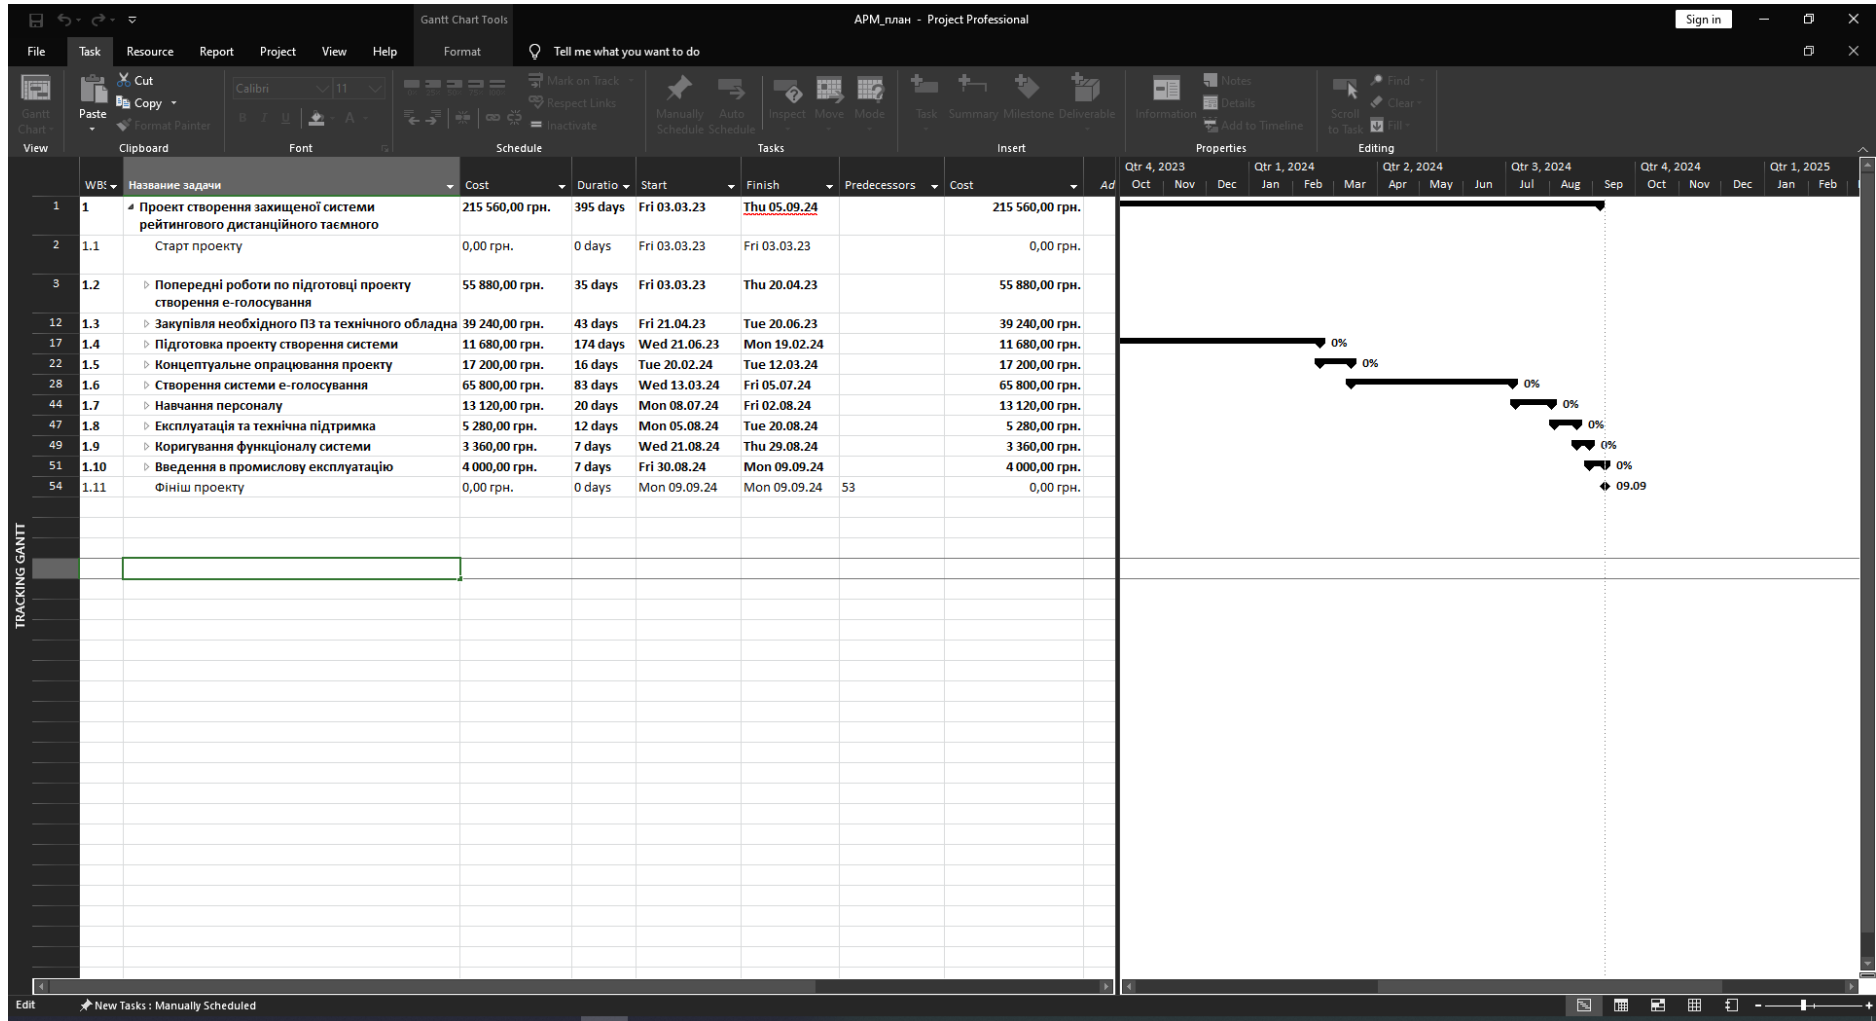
Gantt Chart Tools | АРМ_план - Project Professional | Sign in

File | Task | Resource | Report | Project | View | Help | Format | Tell me what you want to do

Gantt Chart | Paste | Cut | Copy | Format Painter | Calibri | 11 | Mark on Track | Respect Links | Inactivate | Manually Schedule | Auto Schedule | Inspect | Move | Mode | Task | Summary | Milestone | Deliverable | Information | Notes | Details | Add to Timeline | Scroll to Task | Find | Clear | Fill

View | Clipboard | Font | Schedule | Tasks | Insert | Properties | Editing

| | WBS | Название задачи | Cost | Duration | Start | Finish | Predecessors | Cost |
|---|---|---|---|---|---|---|---|---|
| 1 | 1 | Проект створення захищеної системи рейтингового дистанційного таємного | 215 560,00 грн. | 395 days | Fri 03.03.23 | Thu 05.09.24 | | 215 560,00 грн. |
| 2 | 1.1 | Старт проекту | 0,00 грн. | 0 days | Fri 03.03.23 | Fri 03.03.23 | | 0,00 грн. |
| 3 | 1.2 | Попередні роботи по підготовці проекту створення е-голосування | 55 880,00 грн. | 35 days | Fri 03.03.23 | Thu 20.04.23 | | 55 880,00 грн. |
| 12 | 1.3 | Закупівля необхідного ПЗ та технічного обладна | 39 240,00 грн. | 43 days | Fri 21.04.23 | Tue 20.06.23 | | 39 240,00 грн. |
| 17 | 1.4 | Підготовка проекту створення системи | 11 680,00 грн. | 174 days | Wed 21.06.23 | Mon 19.02.24 | | 11 680,00 грн. |
| 22 | 1.5 | Концептуальне опрацювання проекту | 17 200,00 грн. | 16 days | Tue 20.02.24 | Tue 12.03.24 | | 17 200,00 грн. |
| 28 | 1.6 | Створення системи е-голосування | 65 800,00 грн. | 83 days | Wed 13.03.24 | Fri 05.07.24 | | 65 800,00 грн. |
| 44 | 1.7 | Навчання персоналу | 13 120,00 грн. | 20 days | Mon 08.07.24 | Fri 02.08.24 | | 13 120,00 грн. |
| 47 | 1.8 | Експлуатація та технічна підтримка | 5 280,00 грн. | 12 days | Mon 05.08.24 | Tue 20.08.24 | | 5 280,00 грн. |
| 49 | 1.9 | Коригування функціоналу системи | 3 360,00 грн. | 7 days | Wed 21.08.24 | Thu 29.08.24 | | 3 360,00 грн. |
| 51 | 1.10 | Введення в промислову експлуатацію | 4 000,00 грн. | 7 days | Fri 30.08.24 | Mon 09.09.24 | | 4 000,00 грн. |
| 54 | 1.11 | Фініш проекту | 0,00 грн. | 0 days | Mon 09.09.24 | Mon 09.09.24 | 53 | 0,00 грн. |

Qtr 4, 2023 | Qtr 1, 2024 | Qtr 2, 2024 | Qtr 3, 2024 | Qtr 4, 2024 | Qtr 1, 2025
Oct | Nov | Dec | Jan | Feb | Mar | Apr | May | Jun | Jul | Aug | Sep | Oct | Nov | Dec | Jan | Feb

0% 0% 0% 0% 0% 0% 0% 09.09

TRACKING GANTT

Edit | New Tasks : Manually Scheduled